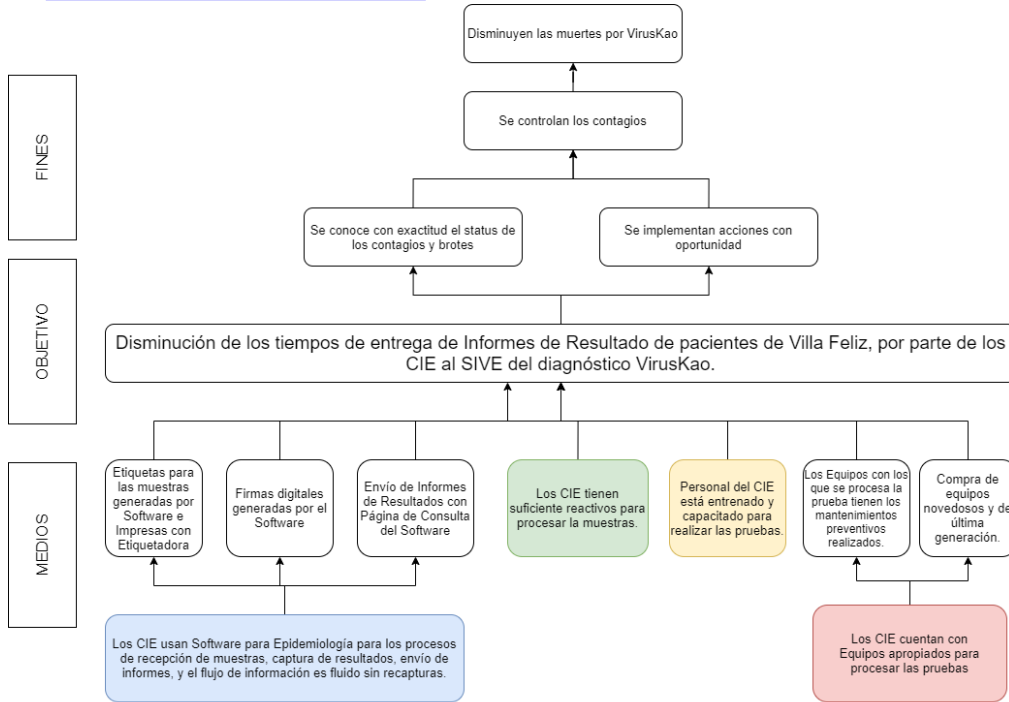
Disminuyen las muertes por VirusKao

Se controlan los contagios

FINES

Se conoce con exactitud el status de los contagios y brotes

Se implementan acciones con oportunidad

OBJETIVO

Disminución de los tiempos de entrega de Informes de Resultado de pacientes de Villa Feliz, por parte de los CIE al SIVE del diagnóstico VirusKao.

MEDIOS

Etiquetas para las muestras generadas por Software e Impresas con Etiquetadora

Firmas digitales generadas por el Software

Envío de Informes de Resultados con Página de Consulta del Software

Los CIE tienen suficiente reactivos para procesar la muestras.

Personal del CIE está entrenado y capacitado para realizar las pruebas.

Los Equipos con los que se procesa la prueba tienen los mantenimientos preventivos realizados.

Compra de equipos novedosos y de última generación.

Los CIE usan Software para Epidemiología para los procesos de recepción de muestras, captura de resultados, envío de informes, y el flujo de información es fluido sin recapturas.

Los CIE cuentan con Equipos apropiados para procesar las pruebas